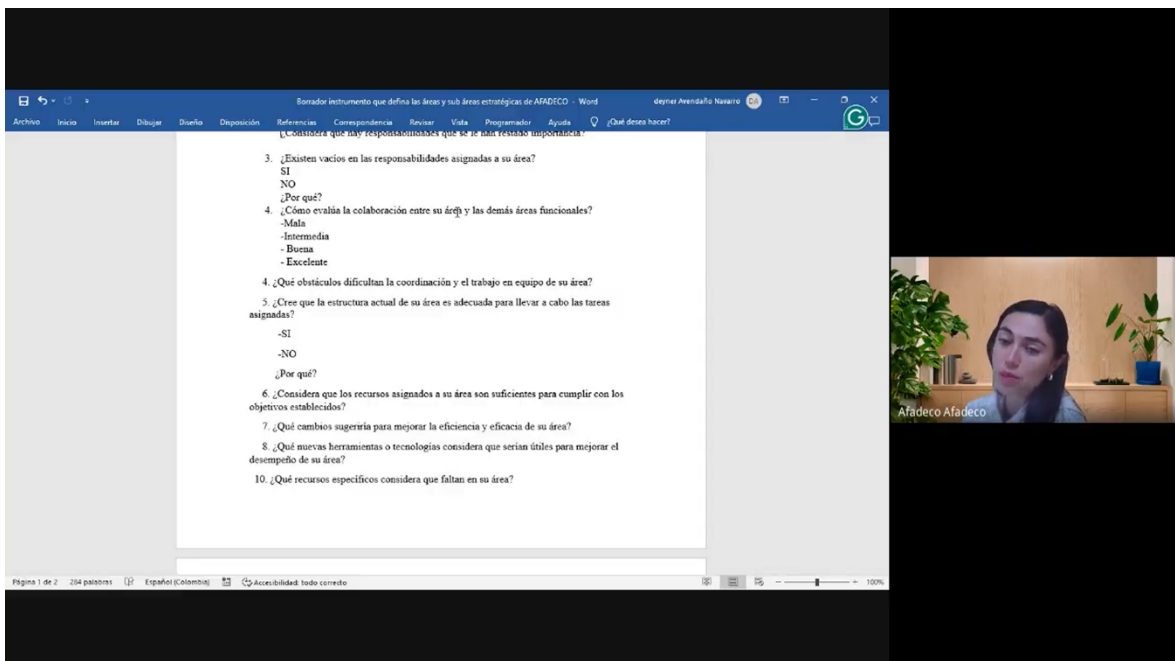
Borrador instrumento que defina las áreas y sub áreas estratégicas de AFADECO - Word

deyner Avendaño Navarro

Archivo Inicio Insertar Dibujar Diseño Disposición Referencias Correspondencia Revisar Vista Programador Ayuda ¿Qué desea hacer?

¿Considera que hay responsabilidades que se le han restado importancia?

3. ¿Existen vacíos en las responsabilidades asignadas a su área?
SI
NO
¿Por qué?

4. ¿Cómo evalúa la colaboración entre su área y las demás áreas funcionales?
-Mala
-Intermedia
- Buena
- Excelente

4. ¿Qué obstáculos dificultan la coordinación y el trabajo en equipo de su área?

5. ¿Cree que la estructura actual de su área es adecuada para llevar a cabo las tareas asignadas?

-SI

-NO

¿Por qué?

6. ¿Considera que los recursos asignados a su área son suficientes para cumplir con los objetivos establecidos?

7. ¿Qué cambios sugeriría para mejorar la eficiencia y eficacia de su área?

8. ¿Qué nuevas herramientas o tecnologías considera que serían útiles para mejorar el desempeño de su área?

10. ¿Qué recursos específicos considera que faltan en su área?

Página 1 de 2 284 palabras Español (Colombia) Accesibilidad: todo correcto 100%

Afadeco Afadeco